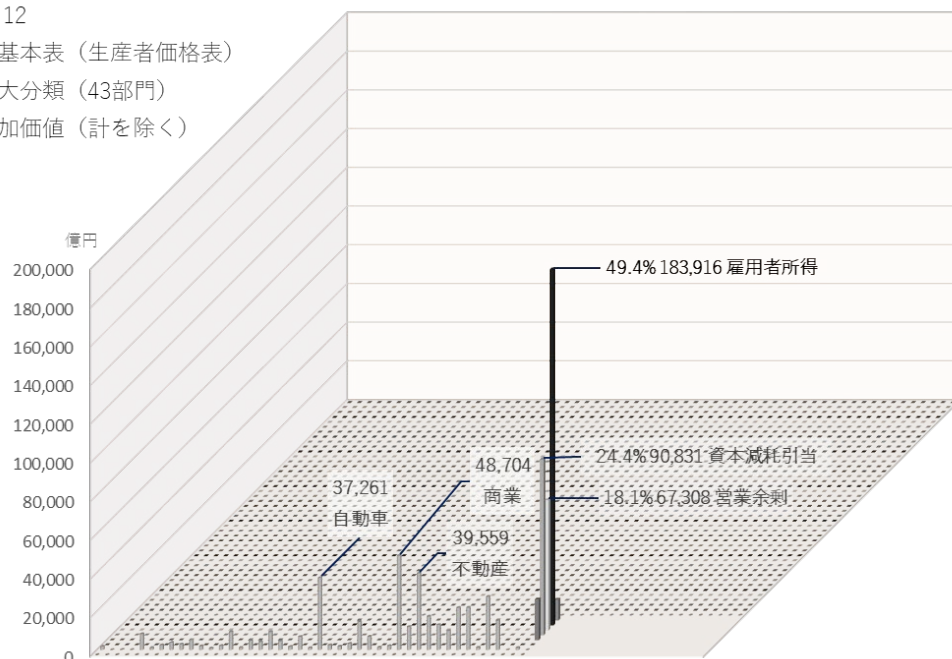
12
基本表（生産者価格表）
大分類（43部門）
加価値（計を除く）

億円
200,000
180,000
160,000
140,000
120,000
100,000
80,000
60,000
40,000
20,000
0

49.4% 183,916 雇用者所得
24.4% 90,831 資本減耗引当
18.1% 67,308 営業余剰
48,704
商業
37,261
自動車
39,559
不動産